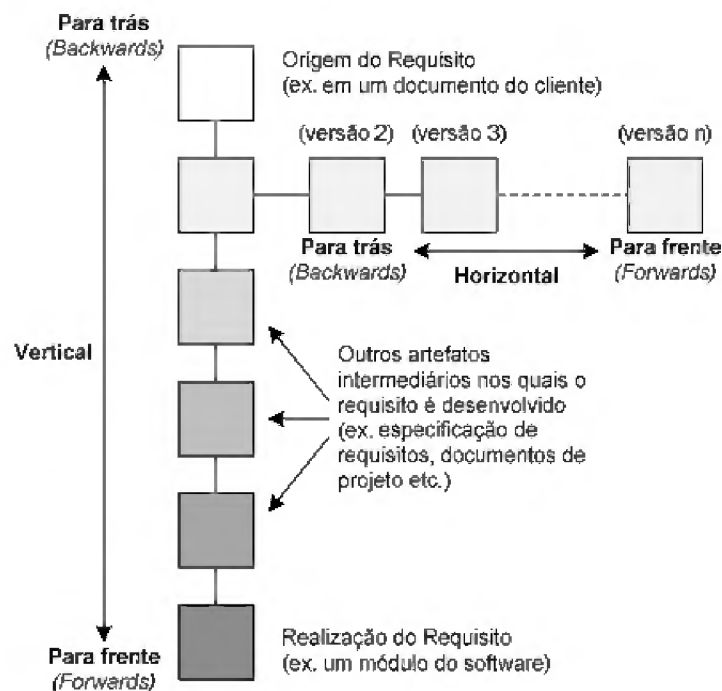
Para trás
(Backwards)

Origem do Requisito
(ex. em um documento do cliente)

(versão 2) (versão 3) (versão n)

Para trás
(Backwards)

Horizontal

Para frente
(Forwards)

Vertical

Outros artefatos intermediários nos quais o requisito é desenvolvido (ex. especificação de requisitos, documentos de projeto etc.)

Para frente
(Forwards)

Realização do Requisito
(ex. um módulo do software)